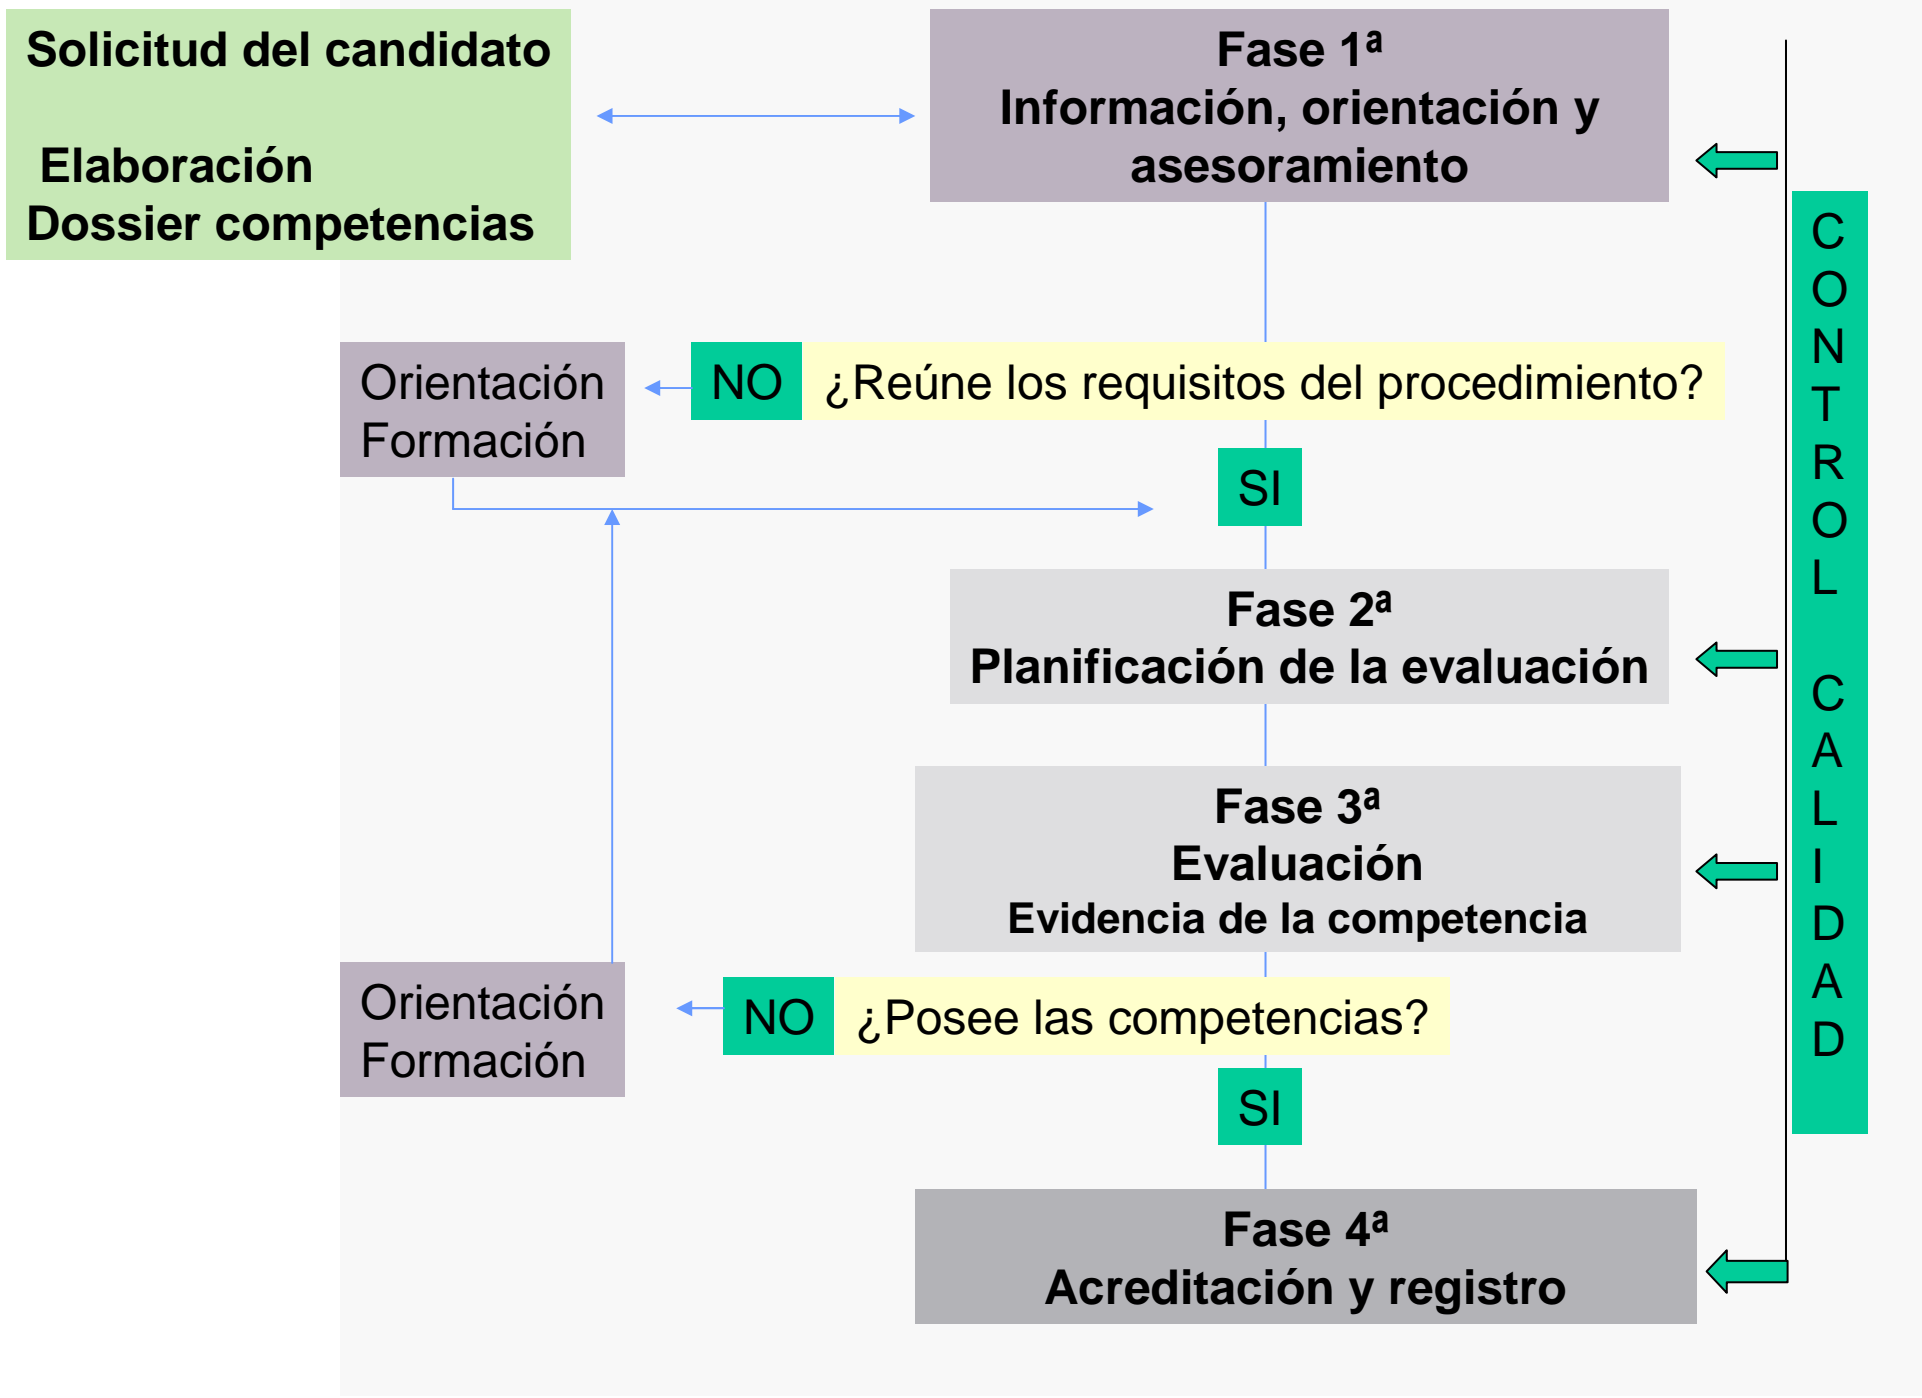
Solicitud del candidato

Elaboración
Dossier competencias

Fase 1ª
Información, orientación y asesoramiento

Orientación
Formación

NO

¿Reúne los requisitos del procedimiento?

SI

Fase 2ª
Planificación de la evaluación

Fase 3ª
Evaluación
Evidencia de la competencia

Orientación
Formación

NO

¿Posee las competencias?

SI

Fase 4ª
Acreditación y registro

CONTROL CALIDAD